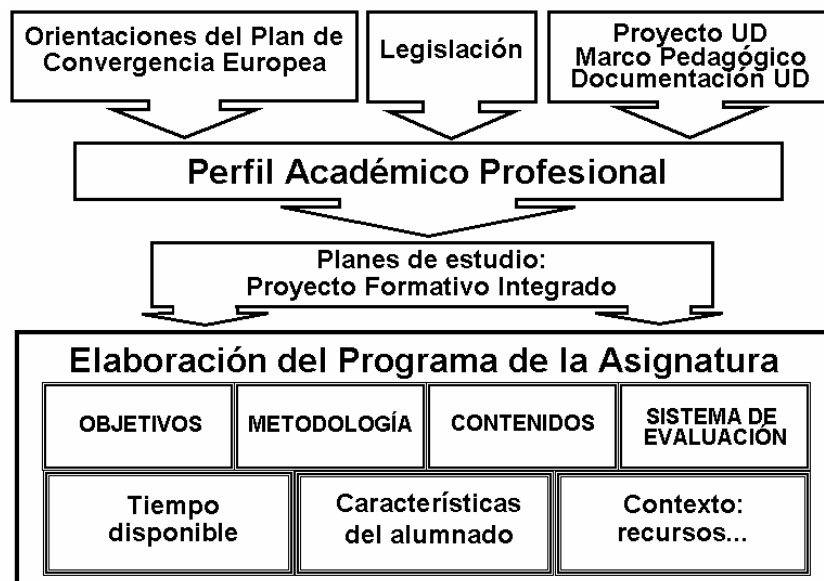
Orientaciones del Plan de Convergencia Europea

Legislación

Proyecto UD
Marco Pedagógico
Documentación UD

Perfil Académico Profesional

Planes de estudio:
Proyecto Formativo Integrado

Elaboración del Programa de la Asignatura

OBJETIVOS

METODOLOGÍA

CONTENIDOS

SISTEMA DE EVALUACIÓN

Tiempo disponible

Características del alumnado

Contexto: recursos...